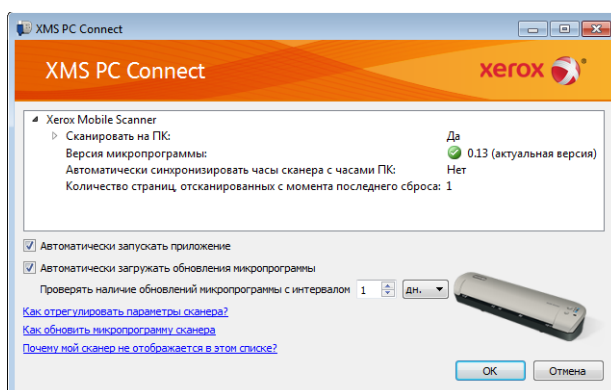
XMS PC Connect

XMS PC Connect

xerox

Xerox Mobile Scanner
Сканировать на ПК: Да
Версия микропрограммы: 0.13 (актуальная версия)
Автоматически синхронизировать часы сканера с часами ПК: Нет
Количество страниц, отсканированных с момента последнего сброса: 1

Автоматически запускать приложение

Автоматически загружать обновления микропрограммы

Проверять наличие обновлений микропрограммы с интервалом 1 дн.

Как отрегулировать параметры сканера?

Как обновить микропрограмму сканера

Почему мой сканер не отображается в этом списке?

OK

Отмена